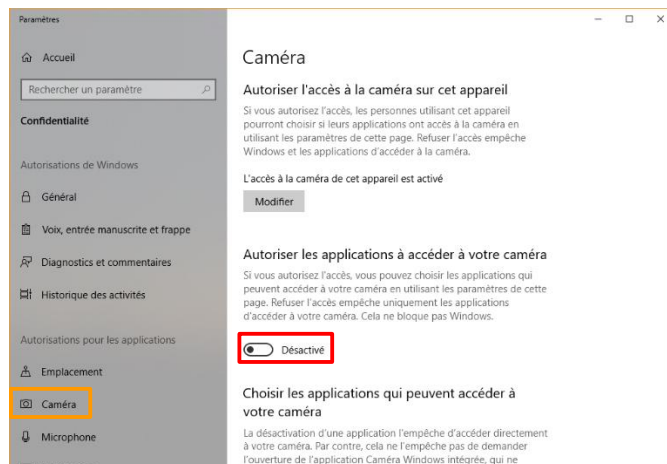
Paramètres

Accueil

Rechercher un paramètre

Confidentialité

Autorisations de Windows

Général

Voix, entrée manuscrite et frappe

Diagnostics et commentaires

Historique des activités

Autorisations pour les applications

Emplacement

Caméra

Microphone

Caméra

Autoriser l'accès à la caméra sur cet appareil

Si vous autorisez l'accès, les personnes utilisant cet appareil pourront choisir si leurs applications ont accès à la caméra en utilisant les paramètres de cette page. Refuser l'accès empêche Windows et les applications d'accéder à la caméra.

L'accès à la caméra de cet appareil est activé

Modifier

Autoriser les applications à accéder à votre caméra

Si vous autorisez l'accès, vous pouvez choisir les applications qui peuvent accéder à votre caméra en utilisant les paramètres de cette page. Refuser l'accès empêche uniquement les applications d'accéder à votre caméra. Cela ne bloque pas Windows.

Désactivé

Choisir les applications qui peuvent accéder à votre caméra

La désactivation d'une application l'empêche d'accéder directement à votre caméra. Par contre, cela ne l'empêche pas de demander l'ouverture de l'application Caméra Windows intégrée, qui ne